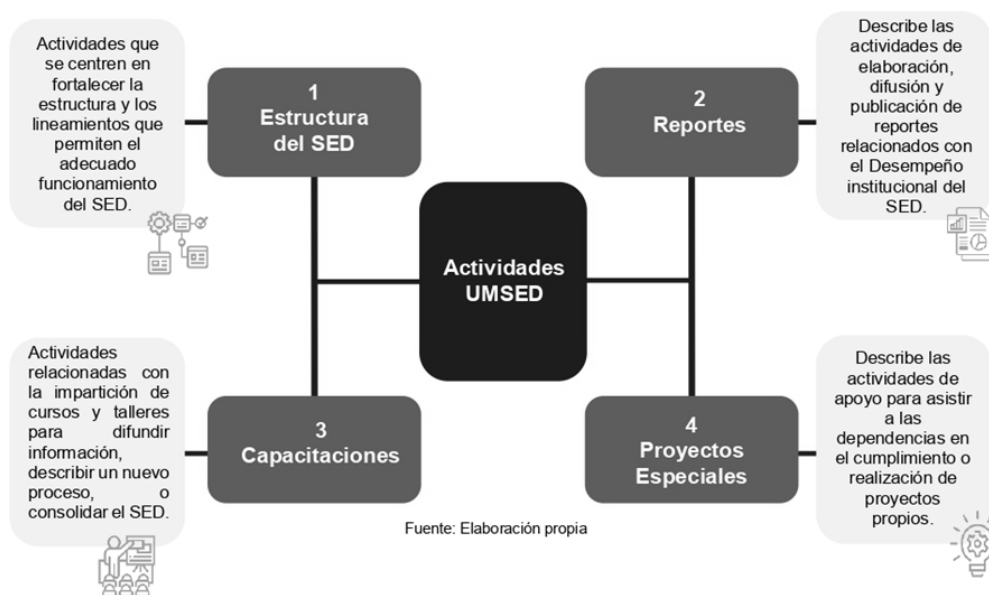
Actividades que se centren en fortalecer la estructura y los lineamientos que permiten el adecuado funcionamiento del SED.

1
Estructura del SED

2
Reportes

Describe las actividades de elaboración, difusión y publicación de reportes relacionados con el Desempeño institucional del SED.

Actividades UMSED

Actividades relacionadas con la impartición de cursos y talleres para difundir información, describir un nuevo proceso, o consolidar el SED.

3
Capacitaciones

4
Proyectos Especiales

Describe las actividades de apoyo para asistir a las dependencias en el cumplimiento o realización de proyectos propios.

Fuente: Elaboración propia